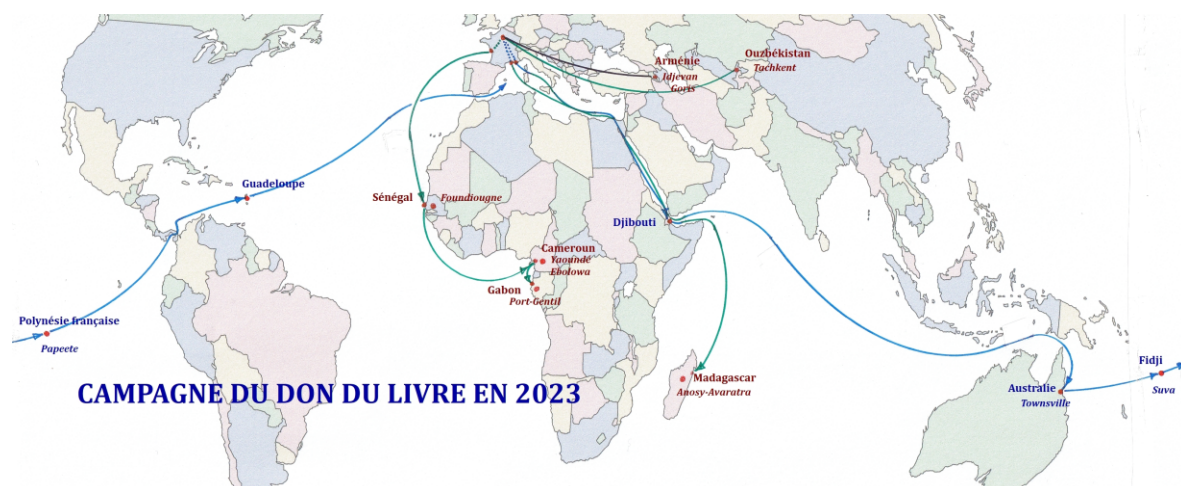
Arménie
Idjevan
Goris

Ouzbékistan
Tachkent

Guadeloupe

Sénégal
Foundiougne

Djibouti

Cameroun
Yaoundé
Ebolowa

Gabon
Port-Gentil

Polynésie française
Papeete

Madagascar
Anosy-Avaratra

Australie
Townsville

Fidji
Suva

CAMPAGNE DU DON DU LIVRE EN 2023